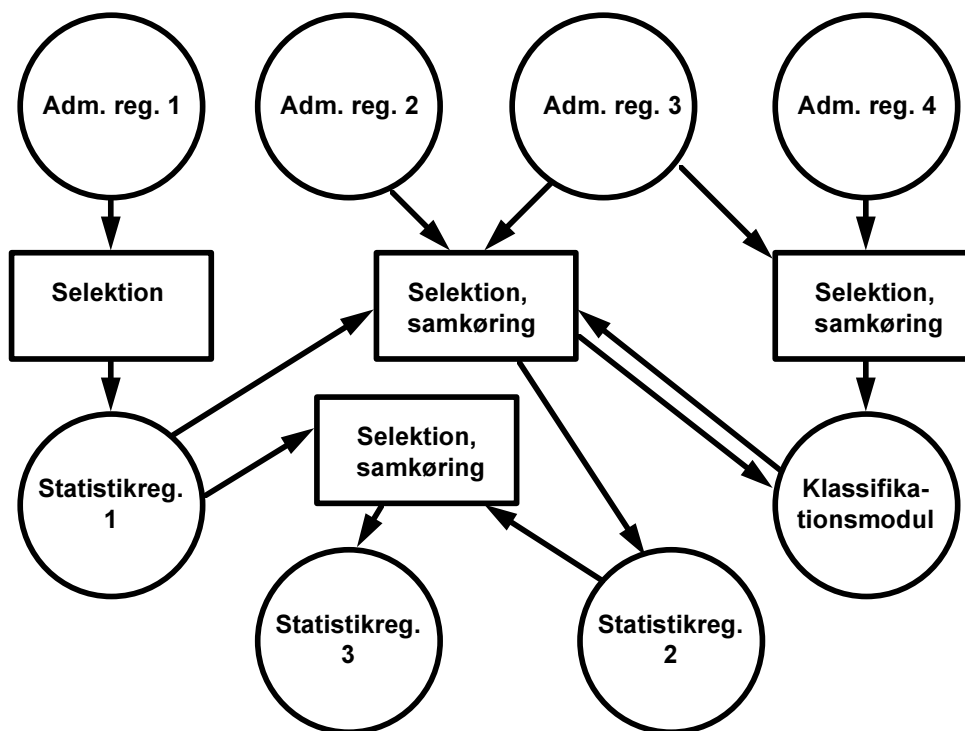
Adm. reg. 1

Adm. reg. 2

Adm. reg. 3

Adm. reg. 4

Selektion

Selektion, samkøring

Selektion, samkøring

Selektion, samkøring

Statistikreg. 1

Klassifikationsmodul

Statistikreg. 3

Statistikreg. 2